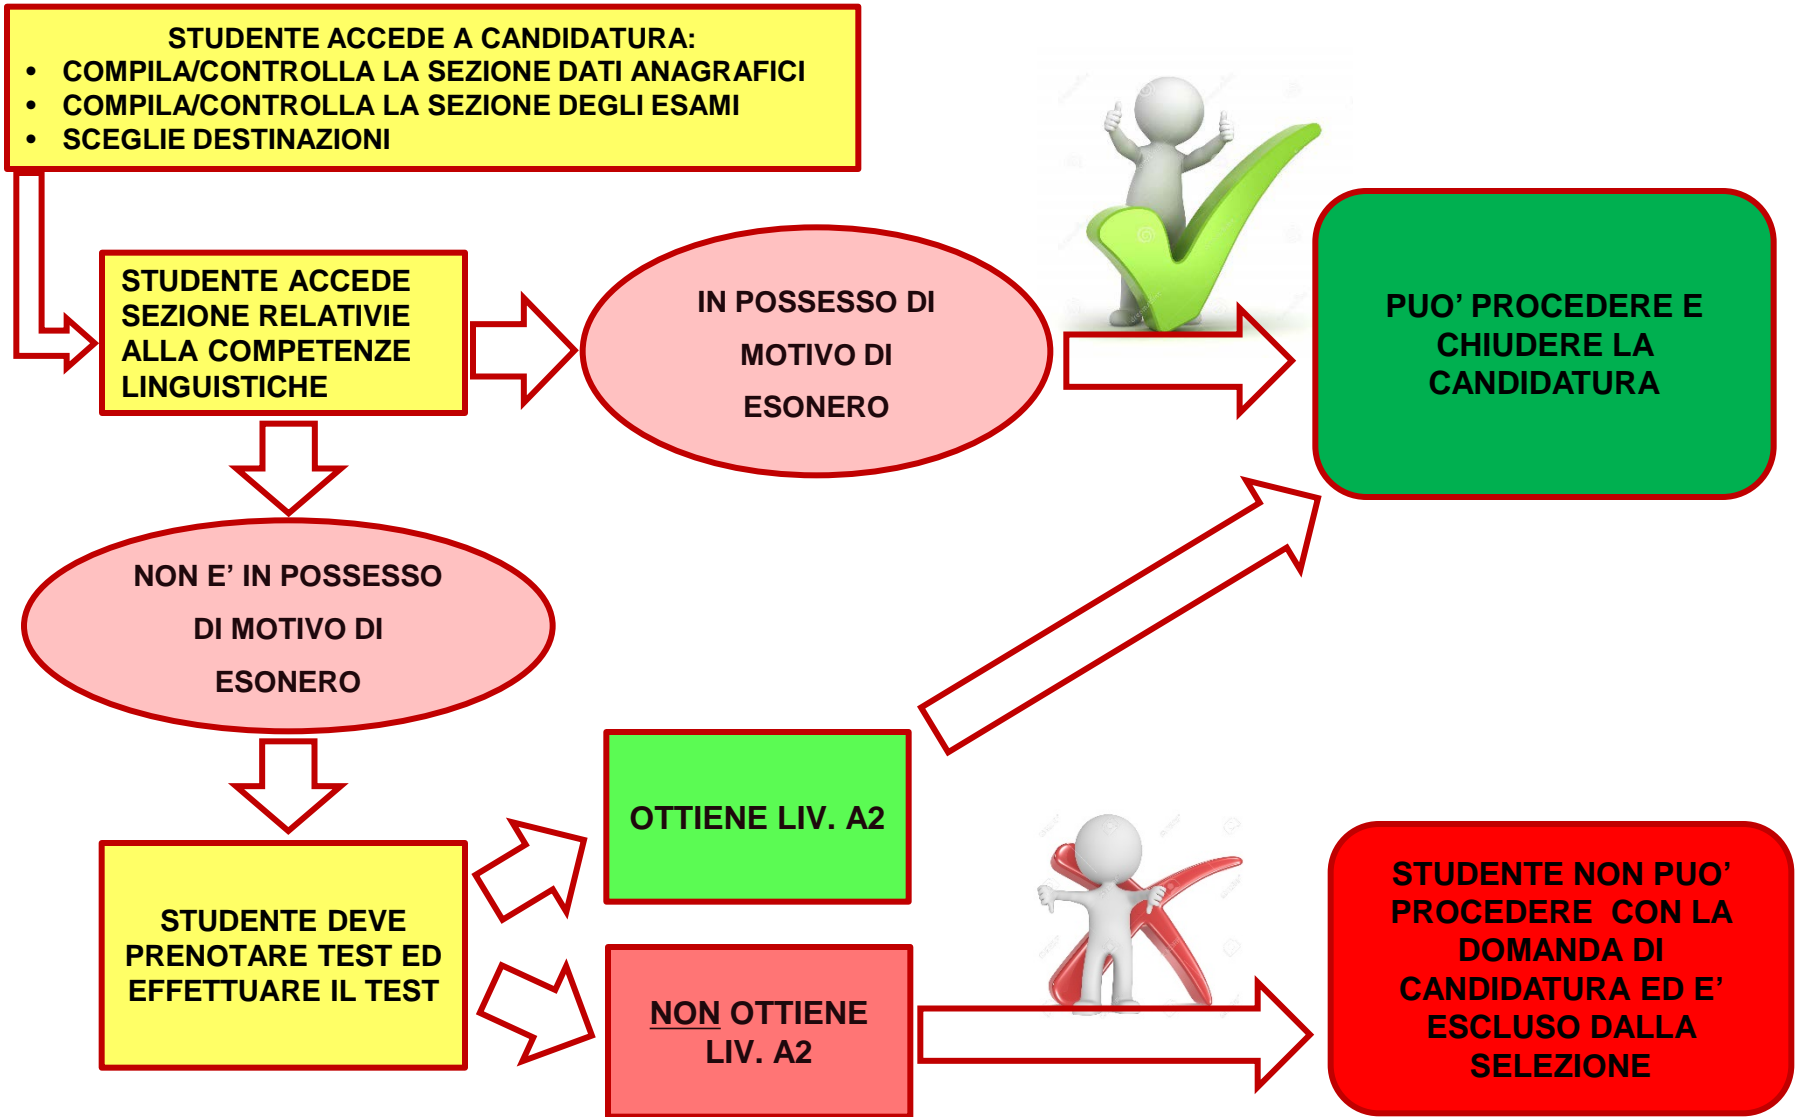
STUDENTE ACCEDE A CANDIDATURA:
- COMPILA/CONTROLLA LA SEZIONE DATI ANAGRAFICI
- COMPILA/CONTROLLA LA SEZIONE DEGLI ESAMI
- SCEGLIE DESTINAZIONI

STUDENTE ACCEDE SEZIONE RELATIVIE ALLA COMPETENZE LINGUISTICHE

IN POSSESSO DI MOTIVO DI ESONERO

PUO' PROCEDERE E CHIUDERE LA CANDIDATURA

NON E' IN POSSESSO DI MOTIVO DI ESONERO

STUDENTE DEVE PRENOTARE TEST ED EFFETTUARE IL TEST

OTTIENE LIV. A2

NON OTTIENE LIV. A2

STUDENTE NON PUO' PROCEDERE CON LA DOMANDA DI CANDIDATURA ED E' ESCLUSO DALLA SELEZIONE